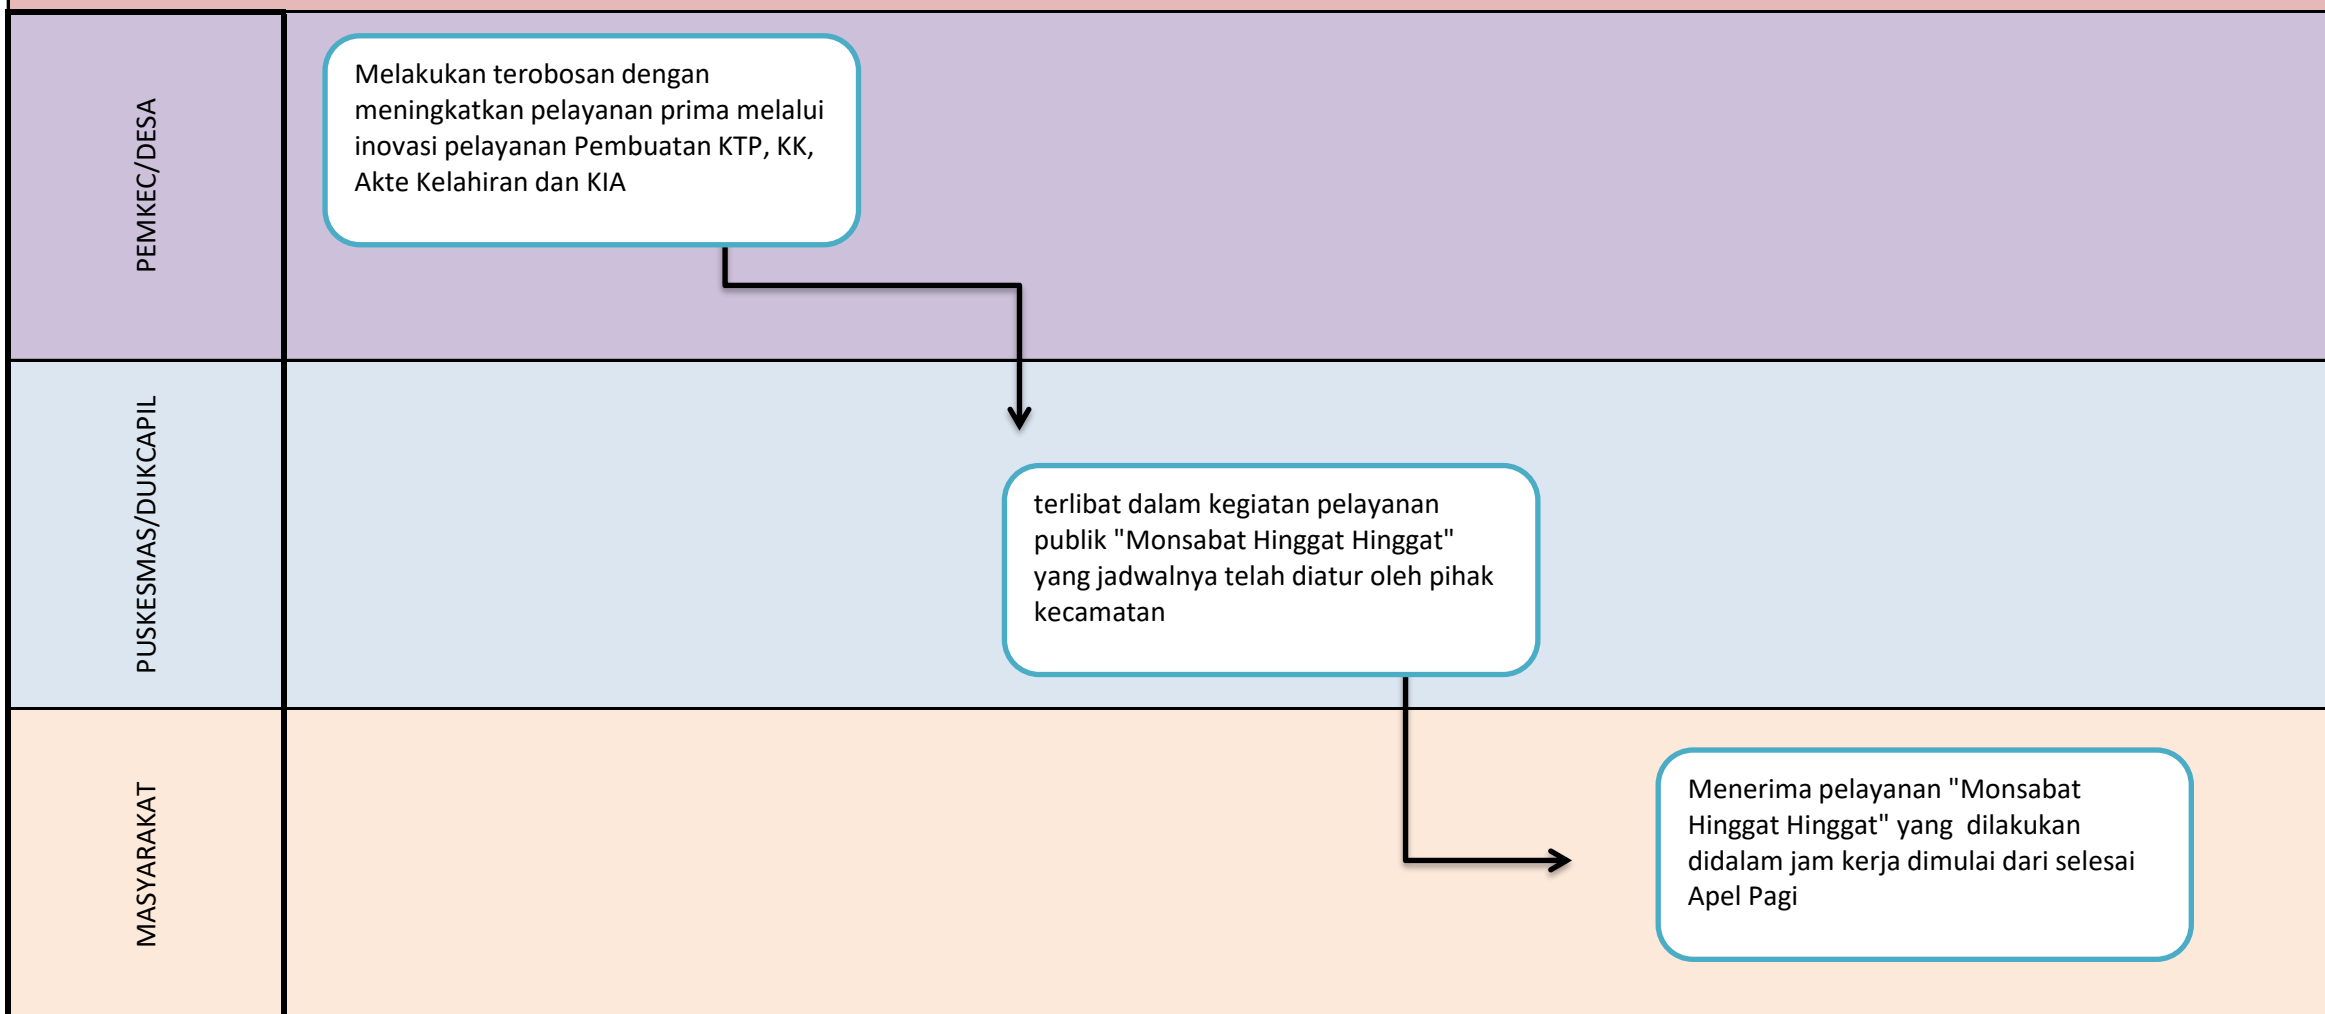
PEMKEC/DESA

Melakukan terobosan dengan meningkatkan pelayanan prima melalui inovasi pelayanan Pembuatan KTP, KK, Akte Kelahiran dan KIA

PUSKESMAS/DUKCAPIL

terlibat dalam kegiatan pelayanan publik "Monsabat Hinggat Hinggat" yang jadwalnya telah diatur oleh pihak kecamatan

MASYARAKAT

Menerima pelayanan "Monsabat Hinggat Hinggat" yang dilakukan didalam jam kerja dimulai dari selesai Apel Pagi